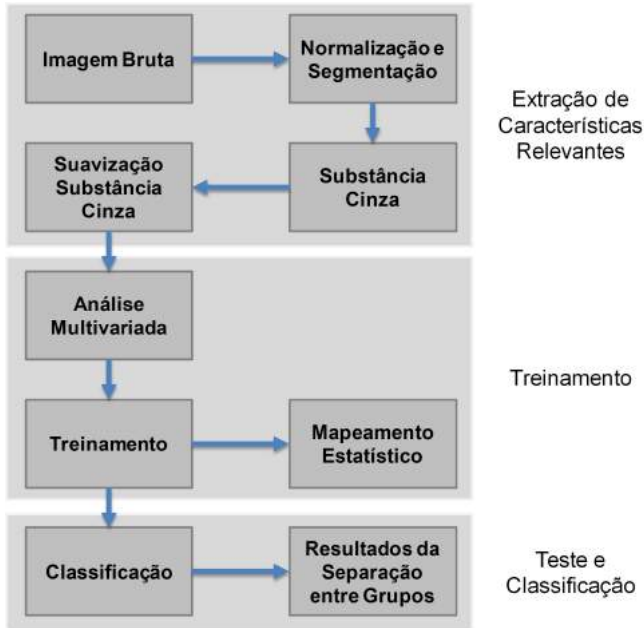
Imagem Bruta

Normalização e Segmentação

Extração de Características Relevantes

Suavização Substância Cinza

Substância Cinza

Análise Multivariada

Treinamento

Treinamento

Mapeamento Estatístico

Classificação

Resultados da Separação entre Grupos

Teste e Classificação